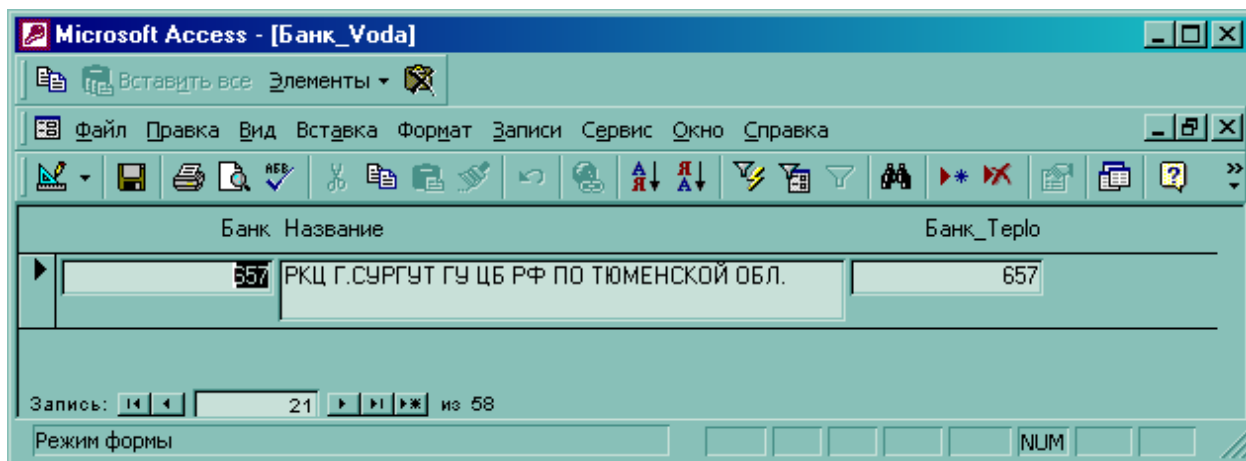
Microsoft Access - [Банк_Voda]

Вставить все Элементы

Файл Правка Вид Вставка Формат Записи Сервис Окно Справка

Банк Название

Банк_Teplo

657 РКЦ Г.СУРГУТ ГУ ЦБ РФ ПО ТЮМЕНСКОЙ ОБЛ.

657

Запись: 21 из 58

Режим формы

NUM